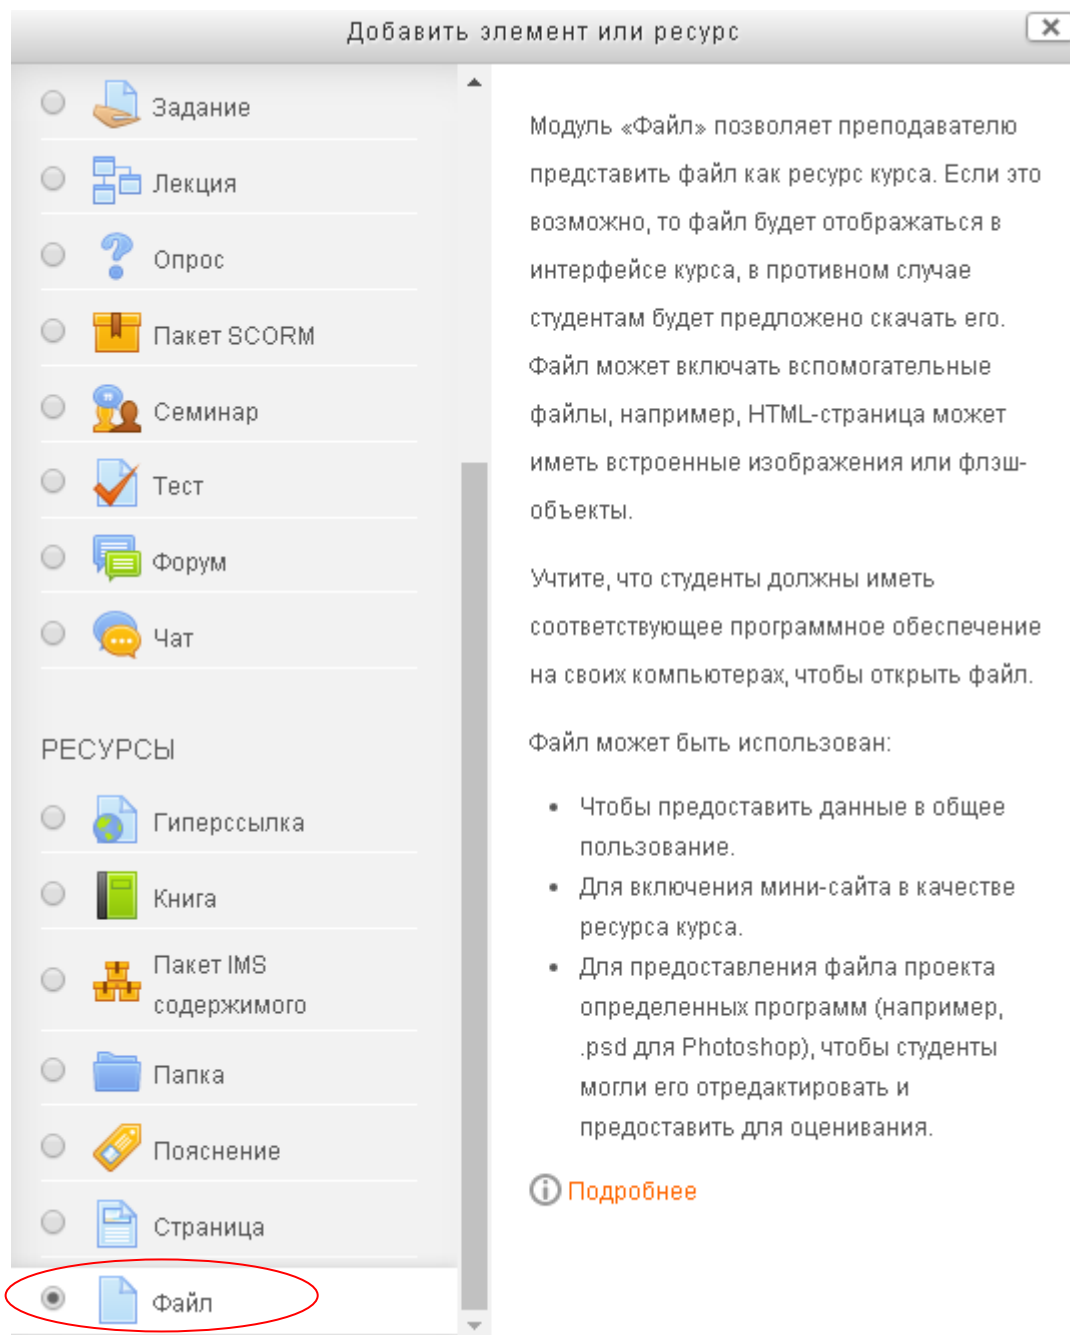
Добавить элемент или ресурс

Задание

Лекция

Опрос

Пакет SCORM

Семинар

Тест

Форум

Чат

РЕСУРСЫ

Гиперссылка

Книга

Пакет IMS содержимого

Папка

Пояснение

Страница

Файл

Модуль «Файл» позволяет преподавателю представить файл как ресурс курса. Если это возможно, то файл будет отображаться в интерфейсе курса, в противном случае студентам будет предложено скачать его. Файл может включать вспомогательные файлы, например, HTML-страница может иметь встроенные изображения или флэш-объекты.

Учтите, что студенты должны иметь соответствующее программное обеспечение на своих компьютерах, чтобы открыть файл.

Файл может быть использован:

- Чтобы предоставить данные в общее пользование.
- Для включения мини-сайта в качестве ресурса курса.
- Для предоставления файла проекта определенных программ (например, .psd для Photoshop), чтобы студенты могли его отредактировать и предоставить для оценивания.

Подробнее